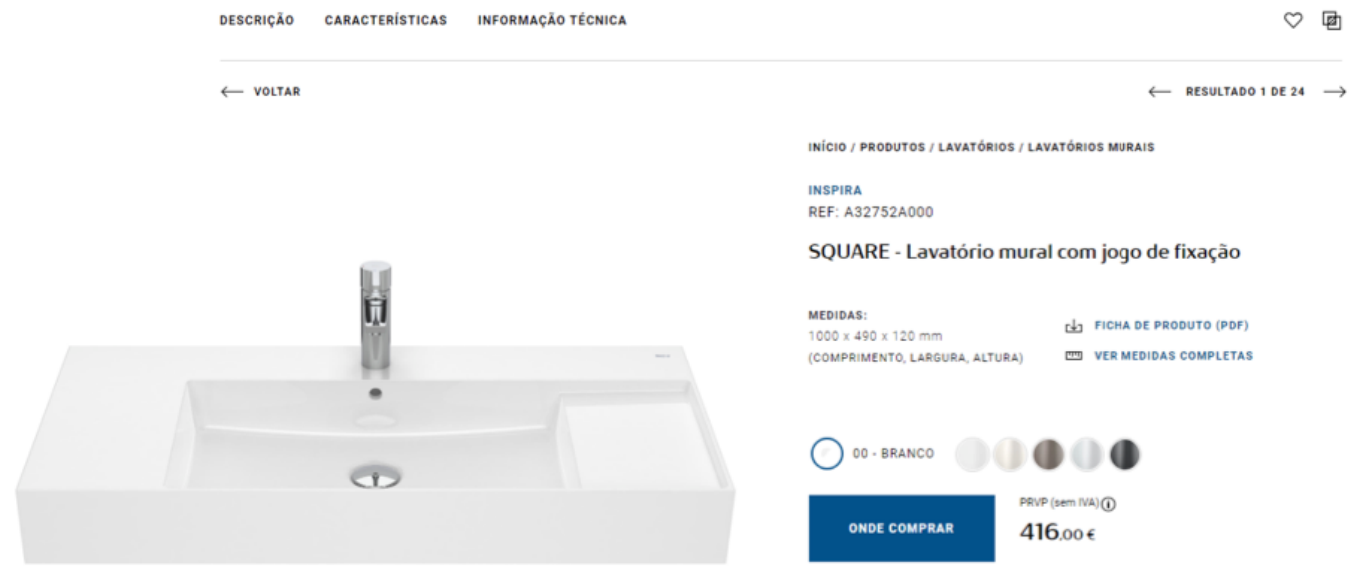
DESCRIÇÃO CARACTERÍSTICAS INFORMAÇÃO TÉCNICA

VOLTAR

RESULTADO 1 DE 24

INÍCIO / PRODUTOS / LAVATÓRIOS / LAVATÓRIOS MURAIS

INSPIRA
REF: A32752A000

SQUARE - Lavatório mural com jogo de fixação

MEDIDAS:
1000 x 490 x 120 mm
(COMPRIMENTO, LARGURA, ALTURA)

FICHA DE PRODUTO (PDF)
VER MEDIDAS COMPLETAS

00 - BRANCO

ONDE COMPRAR

PRVP (sem IVA)
416,00 €